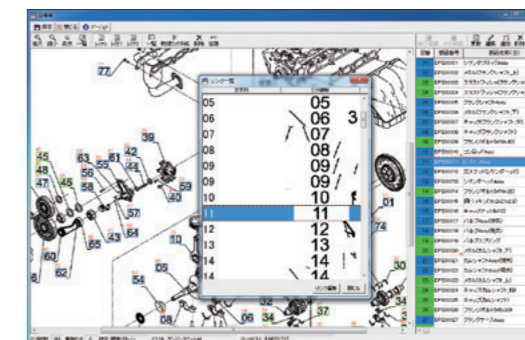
77
39
48
45
47
63
55
61
42
58
56
40
59
46
51
57
64
65
43
60
62
54
05
06
33
34
30
01

リンク一覧
05 | 05
06 | 06
07 | 07
08 | 08
09 | 09
09 | 09
10 | 10
11 | 11
12 | 12
13 | 13
14 | 14
14 | 14

3

| 図番 | 部品番号 |
|---|---|
| 1 | EP00001 |
| 2 | EP00002 |
| 3 | EP00003 |
| 4 | EP00004 |
| 5 | EP00005 |
| 6 | EP00006 |
| 7 | EP00007 |
| 8 | EP00008 |
| 9 | EP00009 |
| 10 | EP00010 |
| 11 | EP00011 |
| 12 | EP00012 |
| 13 | EP00013 |
| 14 | EP00014 |
| 15 | EP00015 |
| 16 | EP00016 |
| 17 | EP00017 |
| 18 | EP00018 |
| 19 | EP00019 |
| 20 | EP00020 |
| 21 | EP00021 |
| 22 | EP00022 |
| 23 | EP00023 |
| 24 | EP00024 |
| 25 | EP00025 |
| 26 | EP00026 |
| 27 | EP00027 |